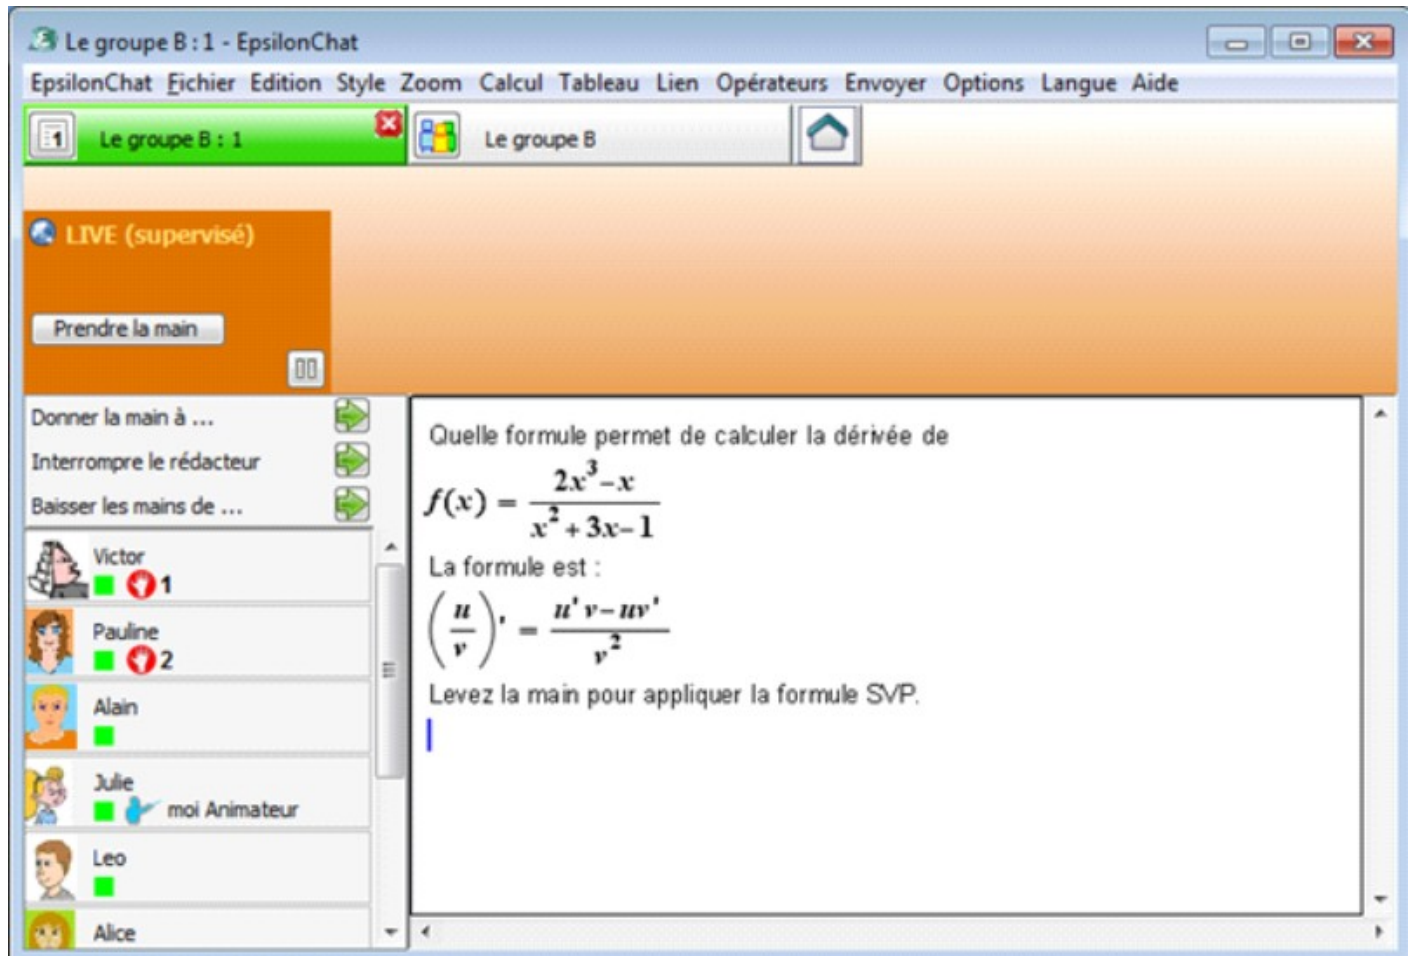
Le groupe B : 1 - EpsilonChat

EpsilonChat Fichier Edition Style Zoom Calcul Tableau Lien Opérateurs Envoyer Options Langue Aide

1 Le groupe B : 1

Le groupe B

LIVE (supervisé)

Prendre la main

Donner la main à ...

Interrompre le rédacteur

Baisser les mains de ...

Victor
1

Pauline
2

Alain

Julie
moi Animateur

Leo

Alice

Quelle formule permet de calculer la dérivée de

$f(x) = \frac{2x^3 - x}{x^2 + 3x - 1}$

La formule est :

$\left(\frac{u}{v}\right)' = \frac{u'v - uv'}{v^2}$

Levez la main pour appliquer la formule SVP.